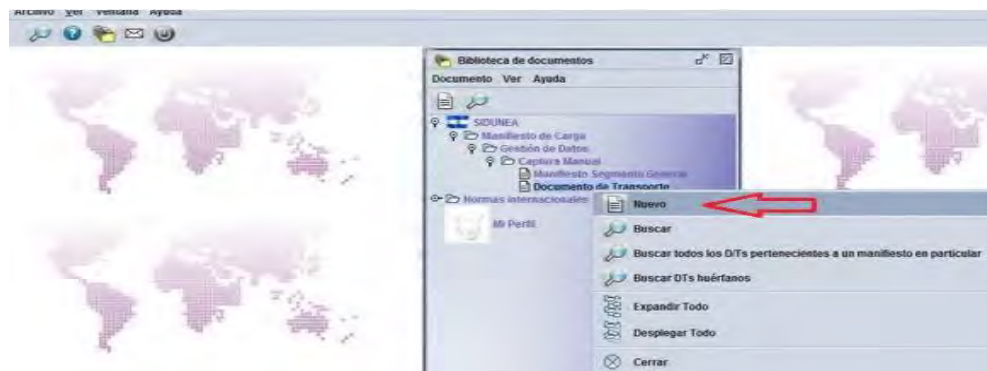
Archivo Ver Ventana Ayuda

Biblioteca de documentos

Documento Ver Ayuda

SIDUNEA
Manifiesto de Carga
Gestión de Datos
Captura Manual
Manifiesto Segmento General
Documento de Transporte
Normas internacionales

Mi Perfil

Nuevo
Buscar
Buscar todos los DTs pertenecientes a un manifiesto en particular
Buscar DTs huérfanos
Expandir Todo
Desplegar Todo
Cerrar